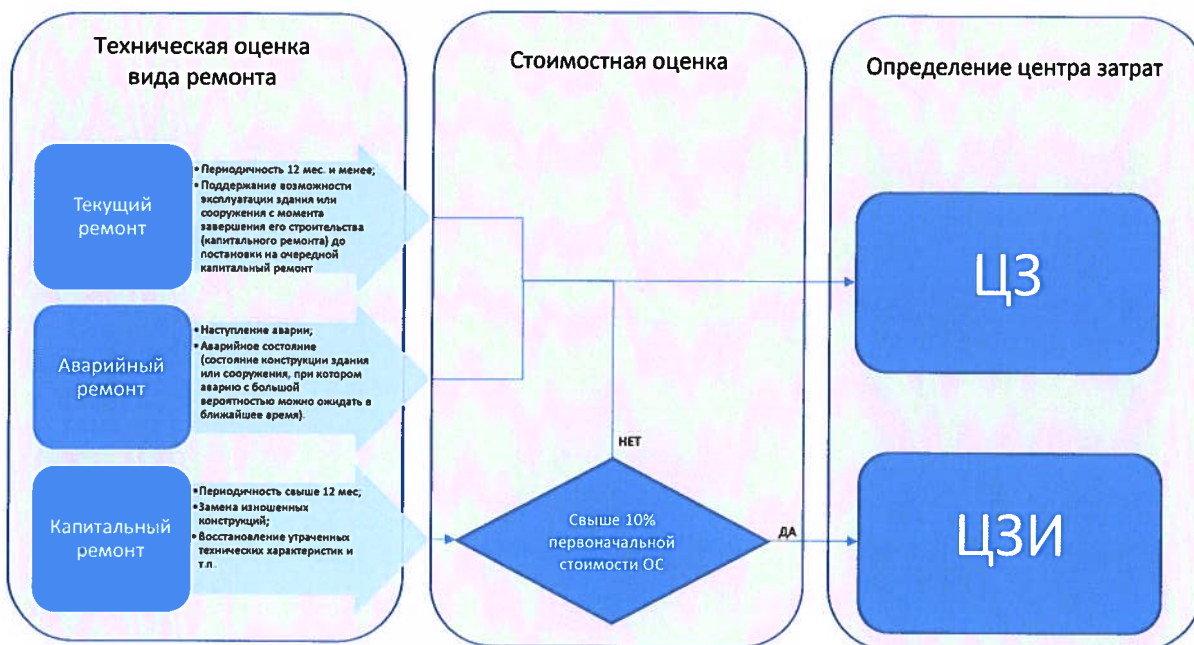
Техническая оценка вида ремонта

Стоимостная оценка

Определение центра затрат

Текущий ремонт

• Периодичность 12 мес. и менее;
• Поддержание возможности эксплуатации здания или сооружения с момента завершения его строительства (капитального ремонта) до постановки на очередной капитальный ремонт

Аварийный ремонт

• Наступление аварии;
• Аварийное состояние (состояние конструкции здания или сооружения, при котором аварию с большой вероятностью можно ожидать в ближайшее время).

Капитальный ремонт

• Периодичность свыше 12 мес;
• Замена изношенных конструкций;
• Восстановление утраченных технических характеристик и т.п.

НЕТ

Свыше 10% первоначальной стоимости ОС

ДА

ЦЗ

ЦЗИ